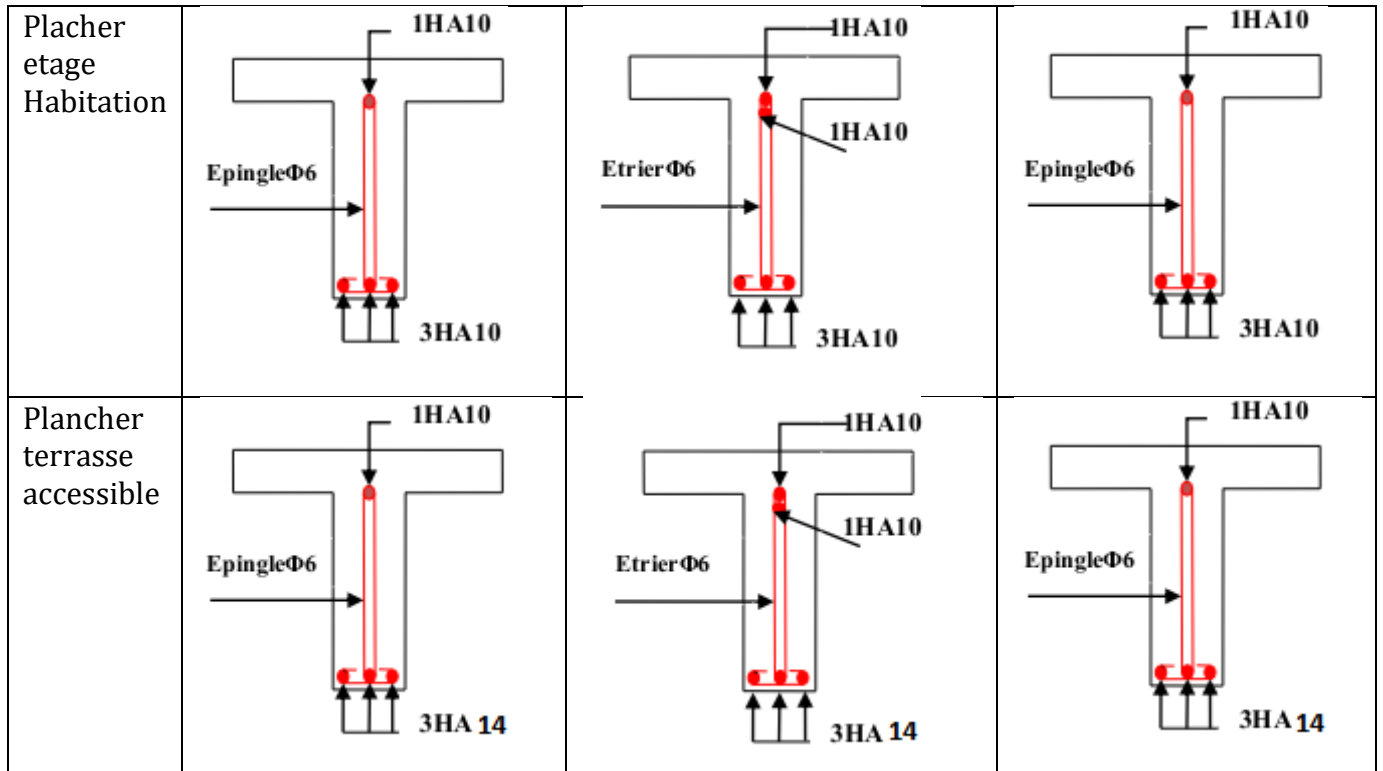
| | | | |
|---|---|---|---|
| Placher etage Habitation | 1HA10<br>EpingleΦ6<br>3HA10 | 1HA10<br>1HA10<br>EtrierΦ6<br>3HA10 | 1HA10<br>EpingleΦ6<br>3HA10 |
| Plancher terrasse accessible | 1HA10<br>EpingleΦ6<br>3HA 14 | 1HA10<br>1HA10<br>EtrierΦ6<br>3HA 14 | 1HA10<br>EpingleΦ6<br>3HA 14 |